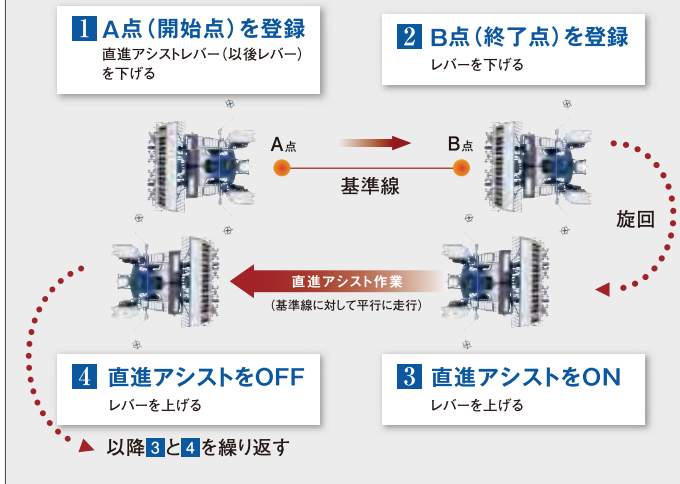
1 A点（開始点）を登録
直進アシストレバー（以後レバー）を下げる

2 B点（終了点）を登録
レバーを下げる

A点

B点

基準線

旋回

直進アシスト作業
（基準線に対して平行に走行）

4 直進アシストをOFF
レバーを上げる

3 直進アシストをON
レバーを上げる

以降3と4を繰り返す